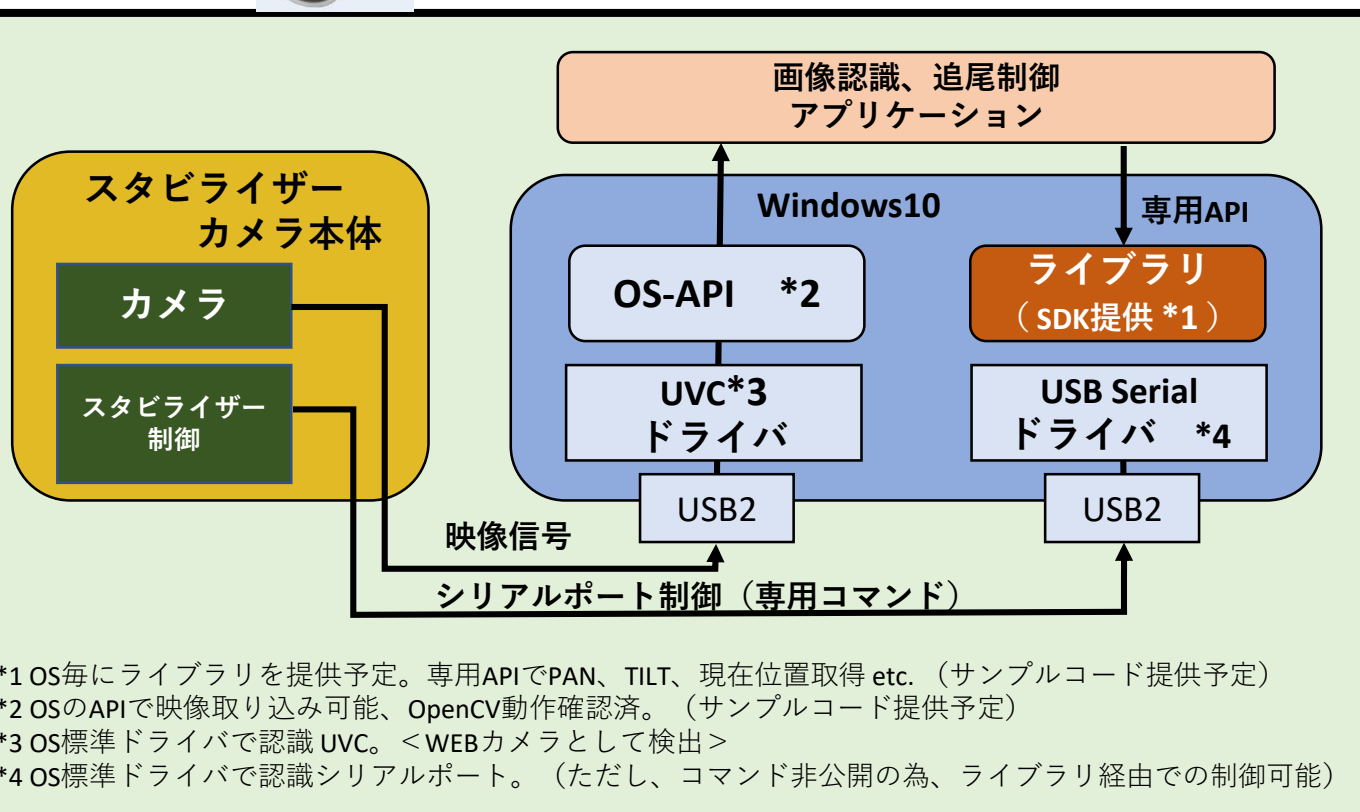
画像認識、追尾制御
アプリケーション

スタビライザー
カメラ本体

カメラ

スタビライザー
制御

Windows10

専用API

OS-API *2

ライブラリ
（SDK提供 *1）

UVC*3
ドライバ

USB Serial
ドライバ *4

USB2

USB2

映像信号

シリアルポート制御（専用コマンド）

*1 OS毎にライブラリを提供予定。専用APIでPAN、TILT、現在位置取得 etc.（サンプルコード提供予定）
*2 OSのAPIで映像取り込み可能、OpenCV動作確認済。（サンプルコード提供予定）
*3 OS標準ドライバで認識 UVC。＜WEBカメラとして検出＞
*4 OS標準ドライバで認識シリアルポート。（ただし、コマンド非公開の為、ライブラリ経由での制御可能）